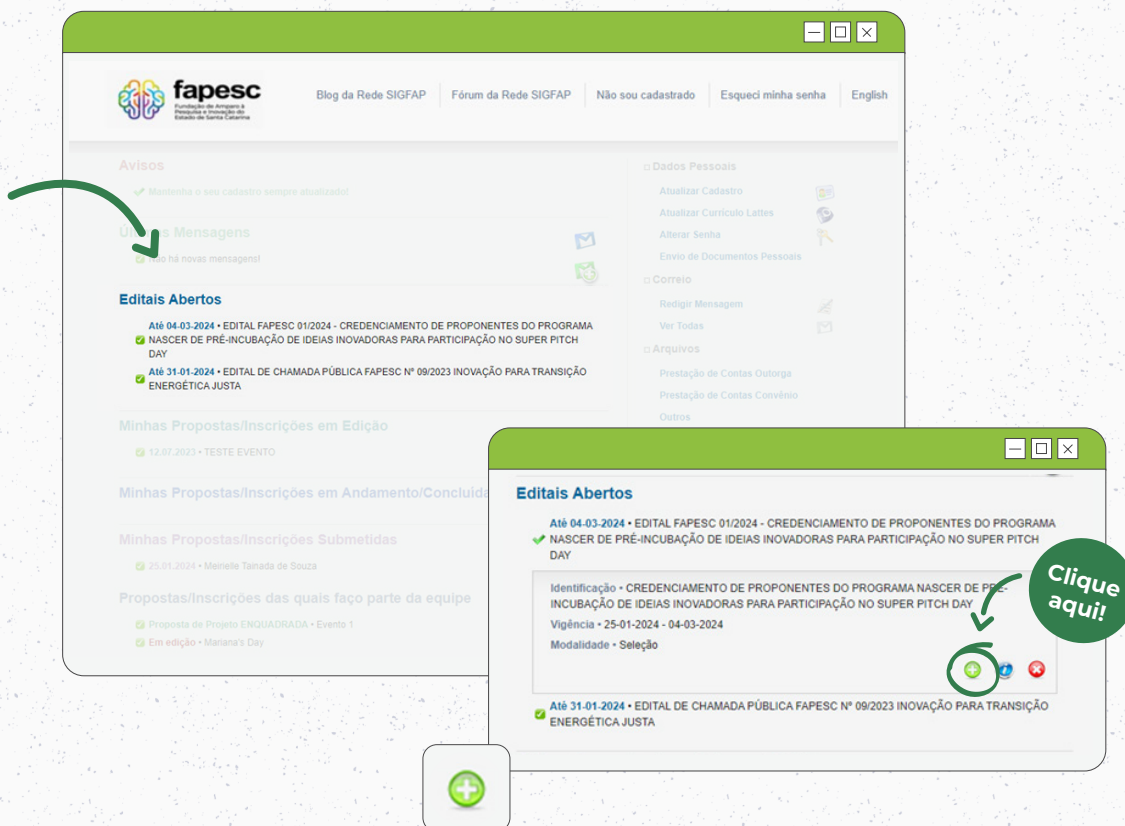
fapesc
Fundação de Amparo à Pesquisa e Inovação do Estado de Santa Catarina

Blog da Rede SIGFAP | Fórum da Rede SIGFAP | Não sou cadastrado | Esqueci minha senha | English

Avisos
Mantenha o seu cadastro sempre atualizado!

Ú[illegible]s Mensagens
Não há novas mensagens!

Editais Abertos
Até 04-03-2024 • EDITAL FAPESC 01/2024 - CREDENCIAMENTO DE PROPONENTES DO PROGRAMA NASCER DE PRÉ-INCUBAÇÃO DE IDEIAS INOVADORAS PARA PARTICIPAÇÃO NO SUPER PITCH DAY
Até 31-01-2024 • EDITAL DE CHAMADA PÚBLICA FAPESC Nº 09/2023 INOVAÇÃO PARA TRANSIÇÃO ENERGÉTICA JUSTA

Minhas Propostas/Inscrições em Edição
12.07.2023 • TESTE EVENTO

Minhas Propostas/Inscrições em Andamento/Concluída

Minhas Propostas/Inscrições Submetidas
25.01.2024 • Meirelle Tainada de Souza

Propostas/Inscrições das quais faço parte da equipe
Proposta de Projeto ENQUADRADA • Evento 1
Em edição • Mariana's Day

Dados Pessoais
Atualizar Cadastro
Atualizar Currículo Lattes
Alterar Senha
Envio de Documentos Pessoais
Correio
Redigir Mensagem
Ver Todas
Arquivos
Prestação de Contas Outorga
Prestação de Contas Convênio
Outros

Editais Abertos
Até 04-03-2024 • EDITAL FAPESC 01/2024 - CREDENCIAMENTO DE PROPONENTES DO PROGRAMA NASCER DE PRÉ-INCUBAÇÃO DE IDEIAS INOVADORAS PARA PARTICIPAÇÃO NO SUPER PITCH DAY
Identificação • CREDENCIAMENTO DE PROPONENTES DO PROGRAMA NASCER DE PRÉ-INCUBAÇÃO DE IDEIAS INOVADORAS PARA PARTICIPAÇÃO NO SUPER PITCH DAY
Vigência • 25-01-2024 - 04-03-2024
Modalidade • Seleção
Até 31-01-2024 • EDITAL DE CHAMADA PÚBLICA FAPESC Nº 09/2023 INOVAÇÃO PARA TRANSIÇÃO ENERGÉTICA JUSTA

Clique aqui!